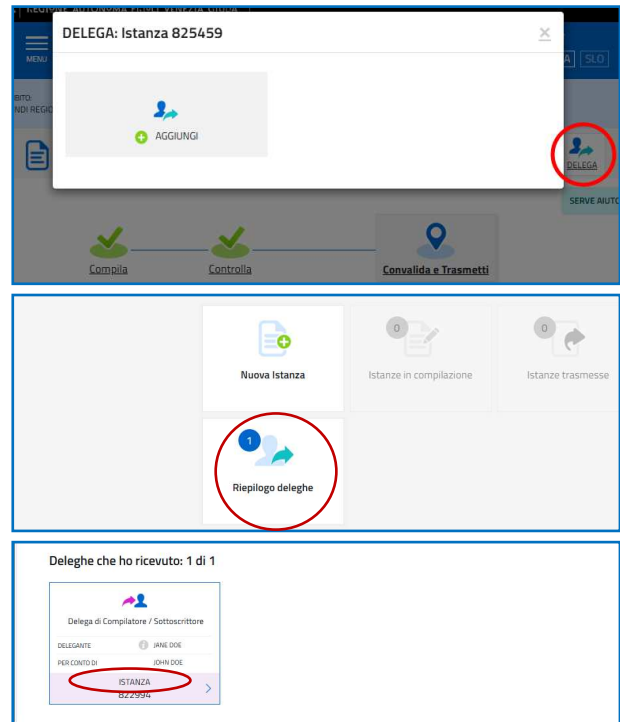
REGIONE AUTONOMA FRIULI VENEZIA GIULIA

MENU

DELEGA: Istanza 825459

×

AGGIUNGI

A SLO

BITO:
NDI REGIO

DELEGA

SERVE AUTO

Compila

Controlla

Convalida e Trasmetti

Nuova Istanza

0
Istanze in compilazione

0
Istanze trasmesse

1
Riepilogo deleghe

Deleghe che ho ricevuto: 1 di 1

Delega di Compilatore / Sottoscrittore

DELEGANTE JANE DOE

PER CONTO DI JOHN DOE

ISTANZA
822994